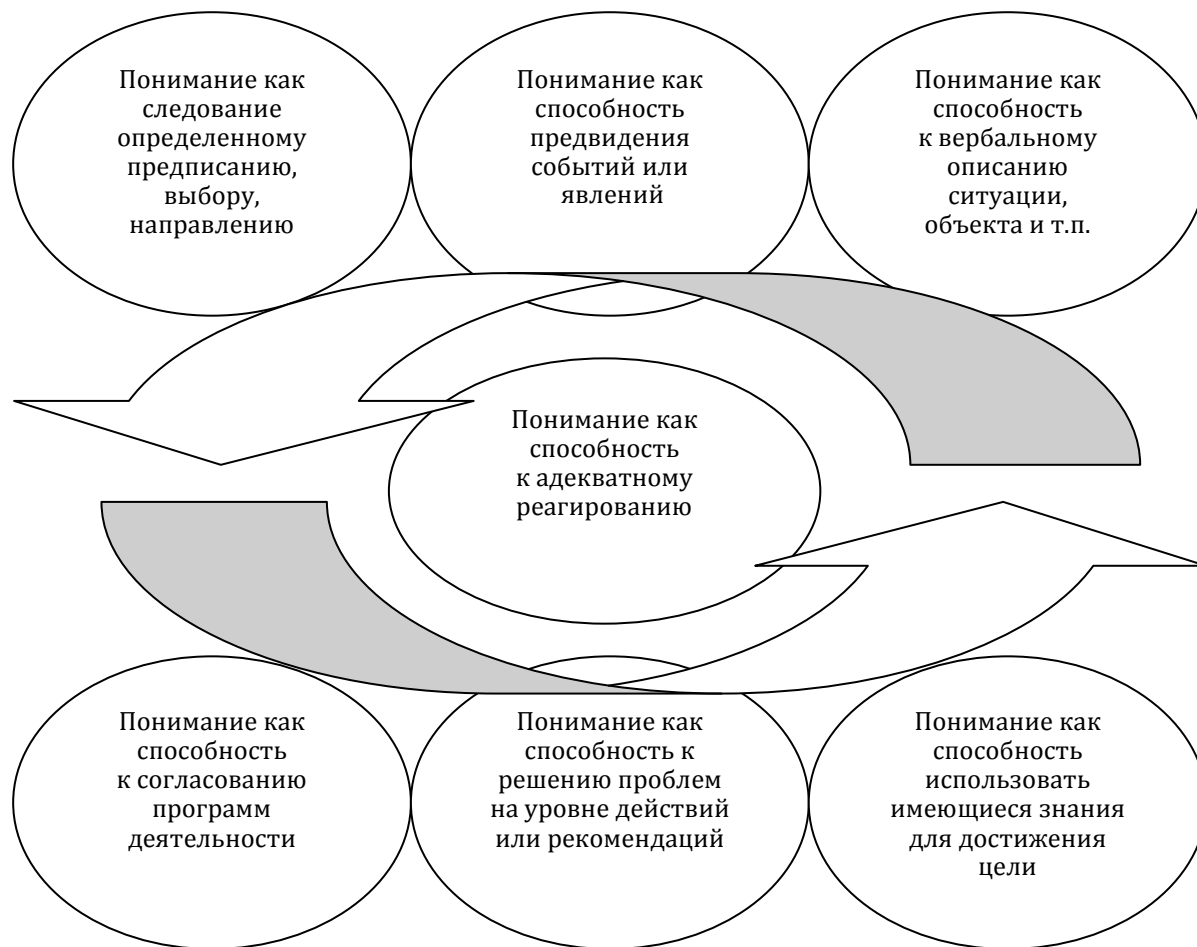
Понимание как следование определенному предписанию, выбору, направлению

Понимание как способность предвидения событий или явлений

Понимание как способность к вербальному описанию ситуации, объекта и т.п.

Понимание как способность к адекватному реагированию

Понимание как способность к согласованию программ деятельности

Понимание как способность к решению проблем на уровне действий или рекомендаций

Понимание как способность использовать имеющиеся знания для достижения цели